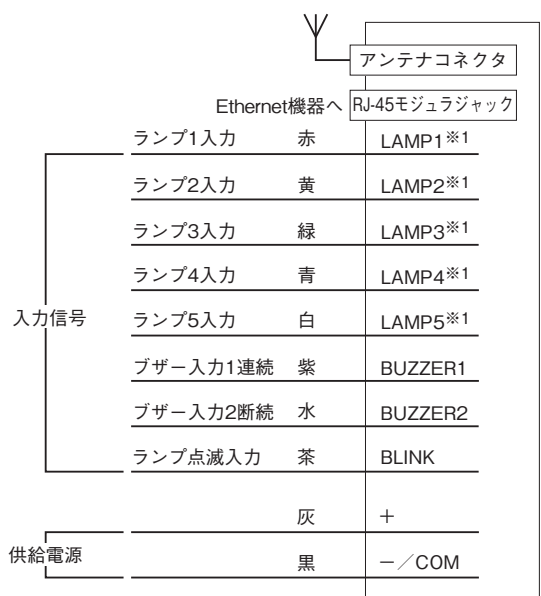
アンテナコネクタ

Ethernet機器へ RJ-45モジュラジャック

入力信号

ランプ1入力 赤 LAMP1※1

ランプ2入力 黄 LAMP2※1

ランプ3入力 緑 LAMP3※1

ランプ4入力 青 LAMP4※1

ランプ5入力 白 LAMP5※1

ブザー入力1連続 紫 BUZZER1

ブザー入力2断続 水 BUZZER2

ランプ点滅入力 茶 BLINK

供給電源

灰 ＋

黒 －／COM